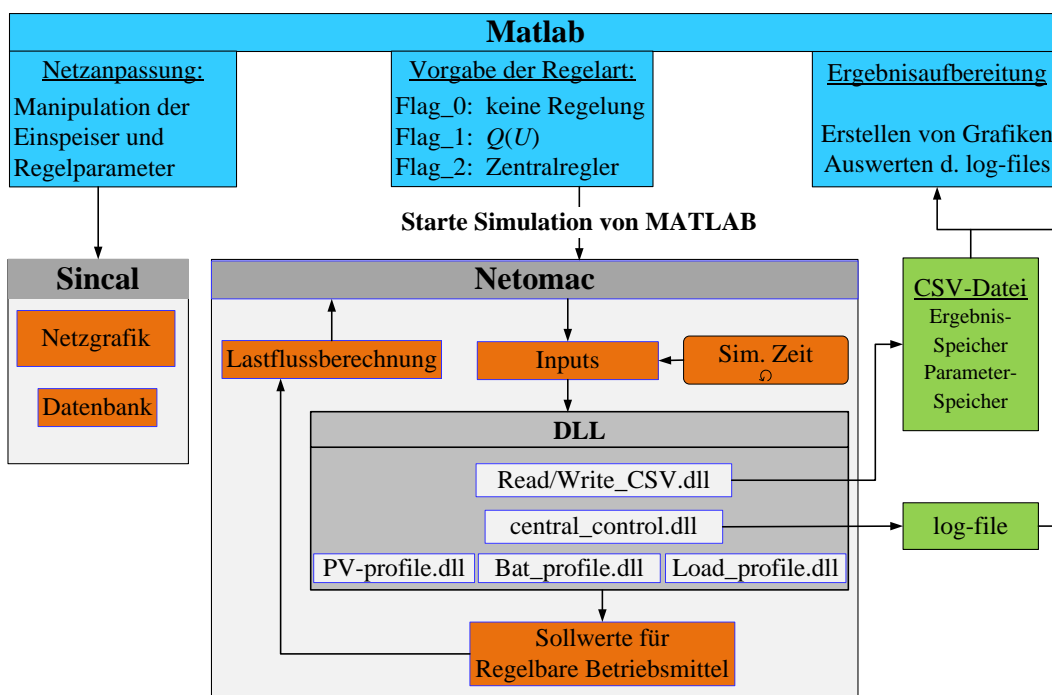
Matlab

Netzanpassung:
Manipulation der Einspeiser und Regelparameter

Vorgabe der Regelart:
Flag_0: keine Regelung
Flag_1: $Q(U)$
Flag_2: Zentralregler

Ergebnisaufbereitung
Erstellen von Grafiken
Auswerten d. log-files

Starte Simulation von MATLAB

Sincal
Netzgrafik
Datenbank

Netomac
Lastflussberechnung
Inputs
Sim. Zeit

DLL
Read/Write_CSV.dll
central_control.dll
PV-profile.dll
Bat_profile.dll
Load_profile.dll

Sollwerte für Regelbare Betriebsmittel

CSV-Datei
Ergebnis-Speicher
Parameter-Speicher

log-file